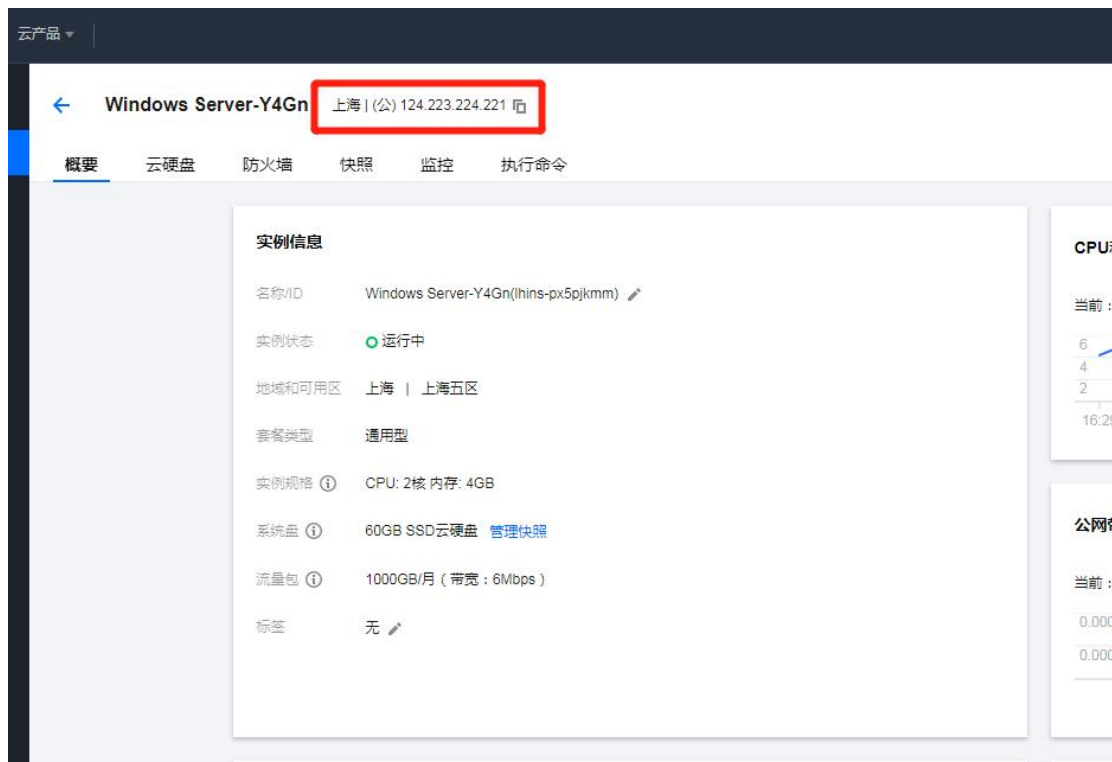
云产品

Windows Server-Y4Gn 上海 | (公) 124.223.224.221

概要 云硬盘 防火墙 快照 监控 执行命令

实例信息

名称/ID Windows Server-Y4Gn(lhins-px5pjkmm)

实例状态 运行中

地域和可用区 上海 | 上海五区

套餐类型 通用型

实例规格 CPU: 2核 内存: 4GB

系统盘 60GB SSD云硬盘 管理快照

流量包 1000GB/月（带宽：6Mbps）

标签 无

CPU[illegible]

当前：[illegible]

6
4
2
16:2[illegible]

公网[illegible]

当前：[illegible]

0.000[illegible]
0.000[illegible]